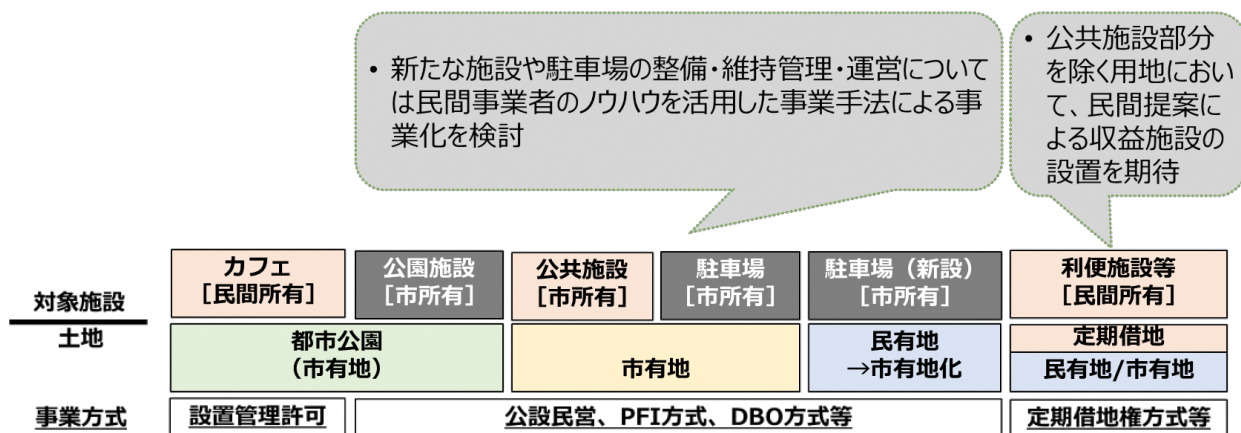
• 新たな施設や駐車場の整備・維持管理・運営については民間事業者のノウハウを活用した事業手法による事業化を検討

• 公共施設部分を除く用地において、民間提案による収益施設の設置を期待

| 対象施設 | カフェ［民間所有］ | 公園施設［市所有］ | 公共施設［市所有］ | 駐車場［市所有］ | 駐車場（新設）［市所有］ | 利便施設等［民間所有］ |
|---|---|---|---|---|---|---|
| 土地 | 都市公園（市有地） | | 市有地 | | 民有地→市有地化 | 定期借地 民有地/市有地 |
| 事業方式 | 設置管理許可 | 公設民営、PFI方式、DBO方式等 | | | | 定期借地権方式等 |